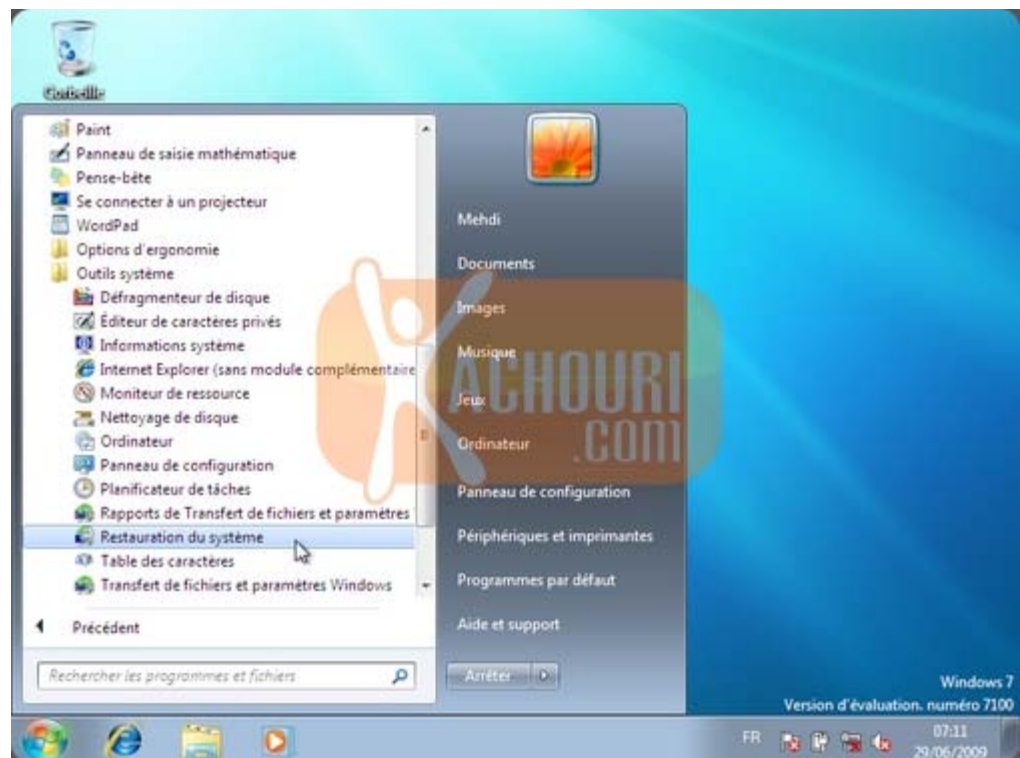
Corbeille

Paint
Panneau de saisie mathématique
Pense-bête
Se connecter à un projecteur
WordPad
Options d'ergonomie
Outils système
Défragmenteur de disque
Éditeur de caractères privés
Informations système
Internet Explorer (sans module complémentaire
Moniteur de ressource
Nettoyage de disque
Ordinateur
Panneau de configuration
Planificateur de tâches
Rapports de Transfert de fichiers et paramètres
Restauration du système
Table des caractères
Transfert de fichiers et paramètres Windows

Précédent

Rechercher les programmes et fichiers

Mehdi
Documents
Images
Musique
Jeux
Ordinateur
Panneau de configuration
Périphériques et imprimantes
Programmes par défaut
Aide et support

Arrêter

ACHOURI .COM

Windows 7
Version d'évaluation. numéro 7100

FR
07:11
29/06/2009